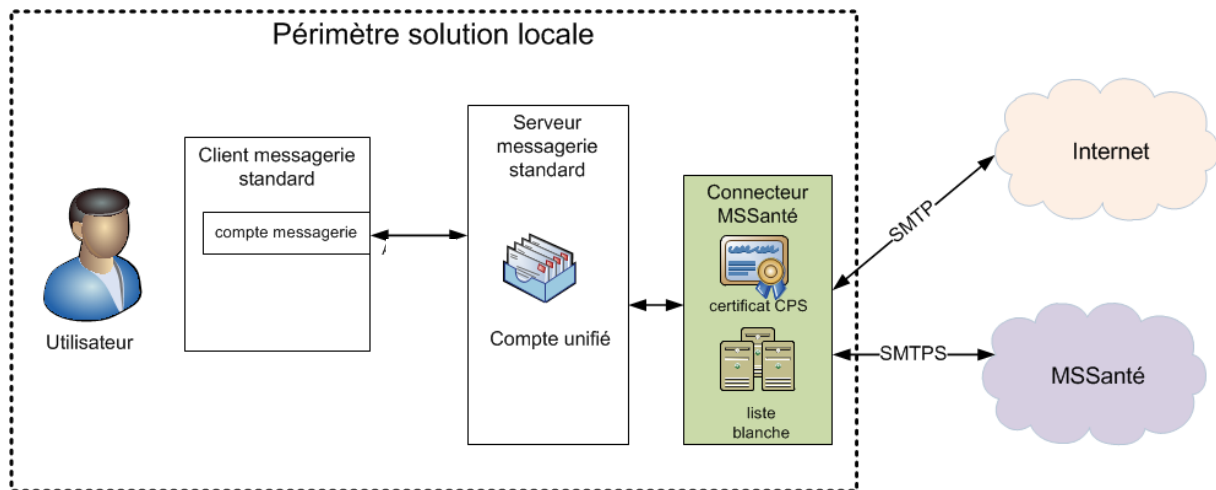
Périmètre solution locale

Utilisateur

Client messagerie standard

compte messagerie

Serveur messagerie standard

Compte unifié

Connecteur MSSanté

certificat CPS

liste blanche

SMTP

SMTPS

Internet

MSSanté